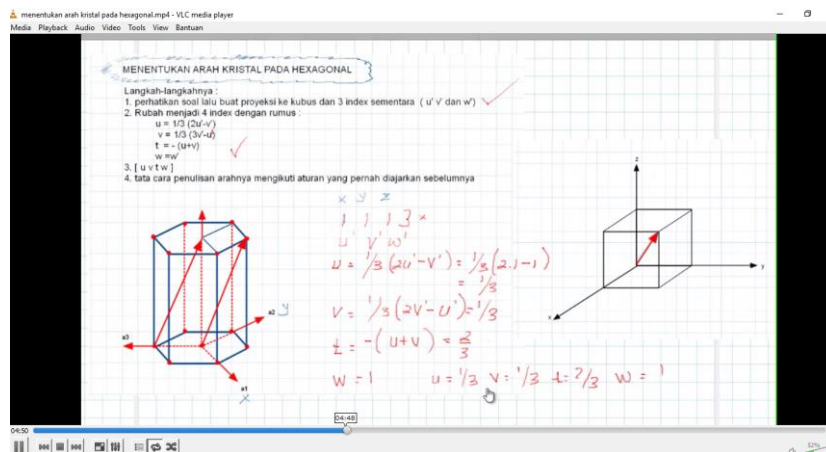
menentukan arah kristal pada hexagonal.mp4 - VLC media player

Media Playback Audio Video Tools View Bantuan

MENENTUKAN ARAH KRISTAL PADA HEXAGONAL

Langkah-langkahnya :
1. perhatikan soal lalu buat proyeksi ke kubus dan 3 index sementara ( u' v' dan w')
2. Rubah menjadi 4 index dengan rumus :
u = 1/3 (2u'-v')
v = 1/3 (3v'-u')
t = - (u+v)
w =w'
3. [ u v t w ]
4. tata cara penulisan arahnya mengikuti aturan yang pernah diajarkan sebelumnya

x y z
1 1 1 3 x
u' v' w'

$u = \frac{1}{3}(2u' - v') = \frac{1}{3}(2.1 - 1)$
$= \frac{1}{3}$

$v = \frac{1}{3}(2v' - u') = \frac{1}{3}$

$t = -(u+v) = \frac{2}{3}$

$w = 1$ $u = \frac{1}{3}$ $v = \frac{1}{3}$ $t = \frac{2}{3}$ $w = 1$

a3
a2
a1
y
x
z
y
x

04:50
04:48
52%